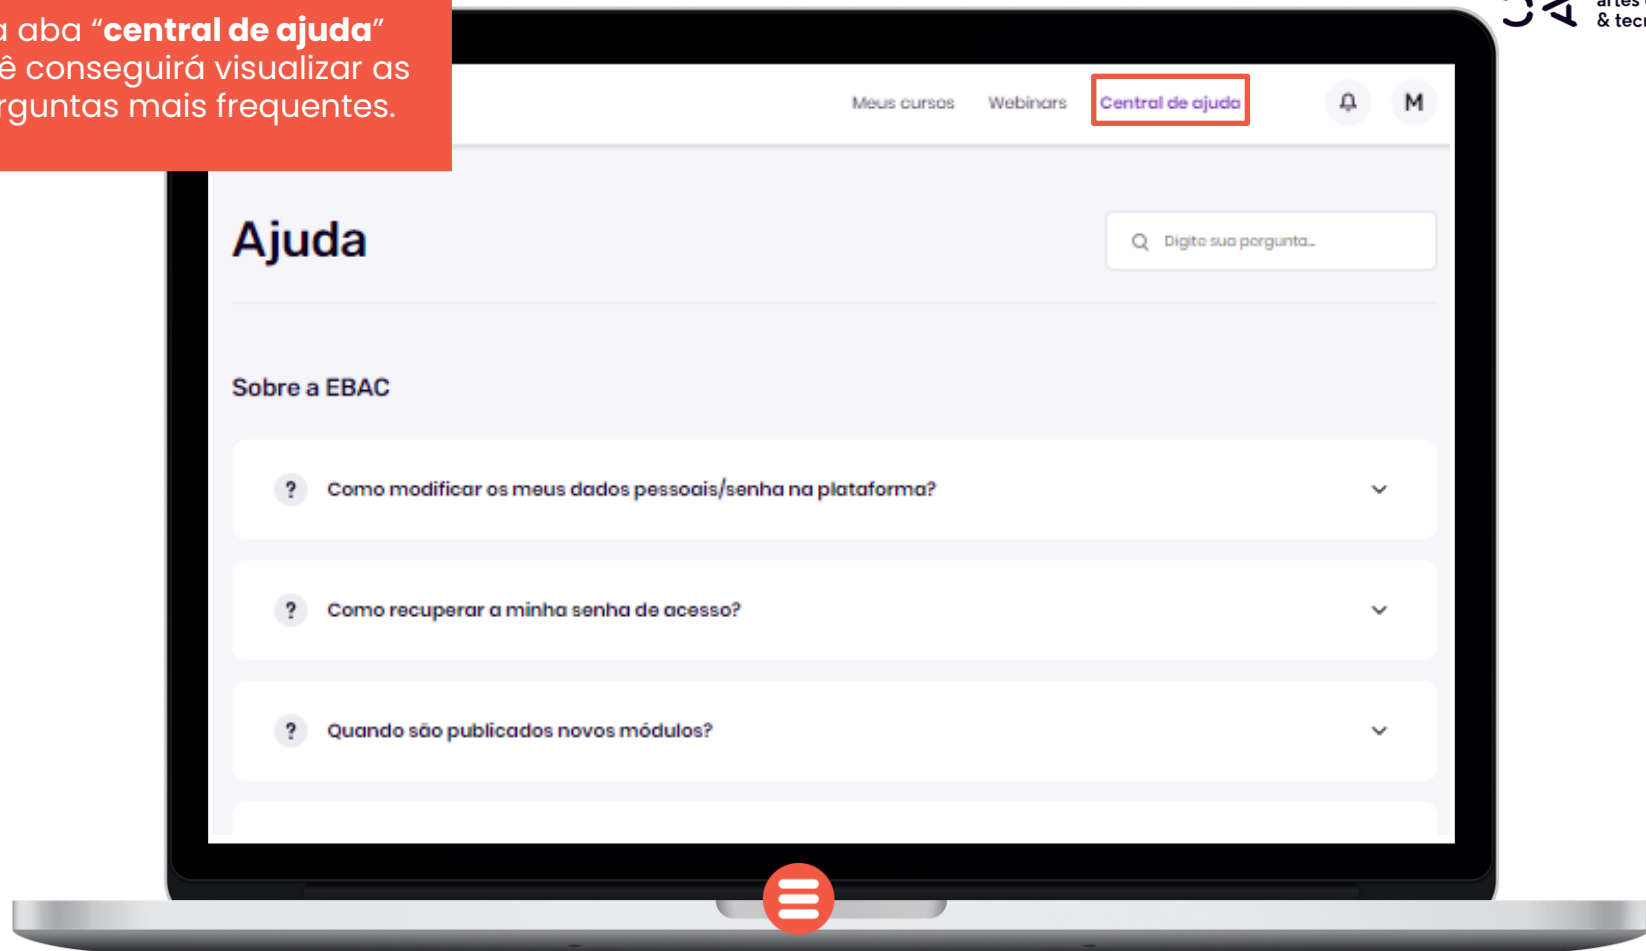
a aba “**central de ajuda**” ê conseguirá visualizar as rguntas mais frequentes.

artes & tec

Meus cursos Webinars Central de ajuda M

Ajuda

Digite sua pergunta...

Sobre a EBAC

? Como modificar os meus dados pessoais/senha na plataforma?

? Como recuperar a minha senha de acesso?

? Quando são publicados novos módulos?